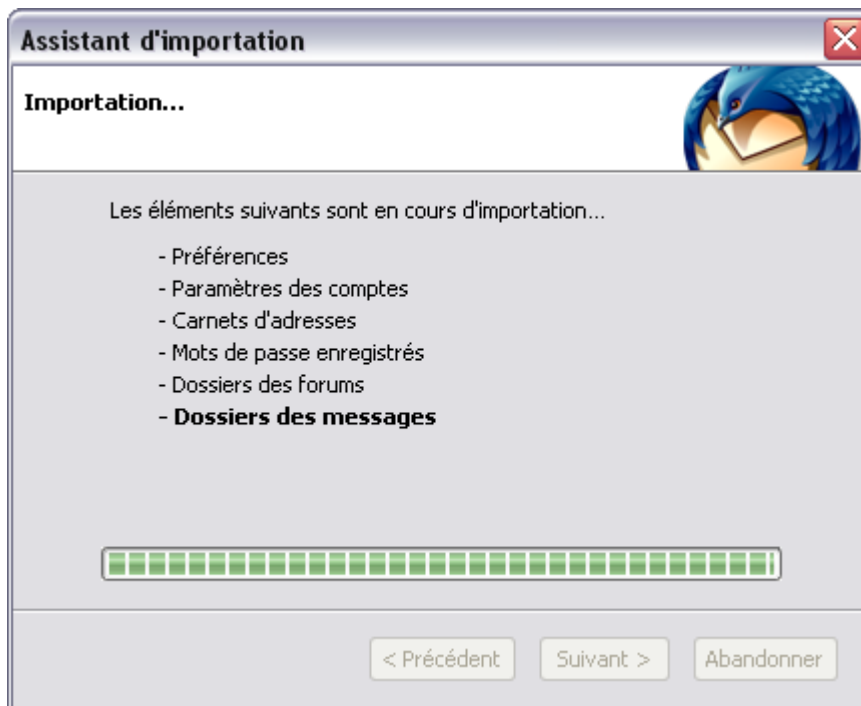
Assistant d'importation

Importation...

Les éléments suivants sont en cours d'importation...

- Préférences
- Paramètres des comptes
- Carnets d'adresses
- Mots de passe enregistrés
- Dossiers des forums
- **Dossiers des messages**

< Précédent | Suivant > | Abandonner